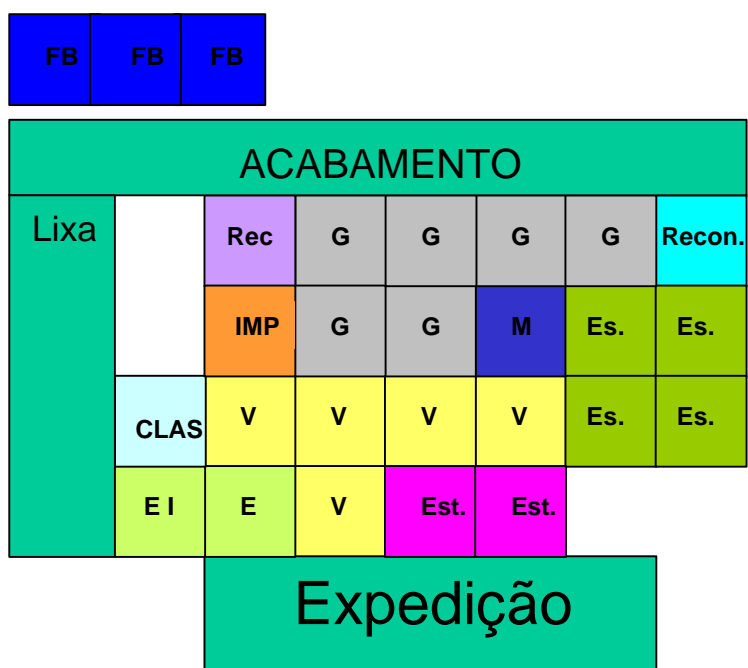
FB FB FB

ACABAMENTO

Lixa

| Rec | G | G | G | G | Recon. |
|---|---|---|---|---|---|
| IMP | G | G | M | Es. | Es. |

| CLAS | V | V | V | V | Es. | Es. |
|---|---|---|---|---|---|---|
| E I | E | V | Est. | Est. | | |

Expedição